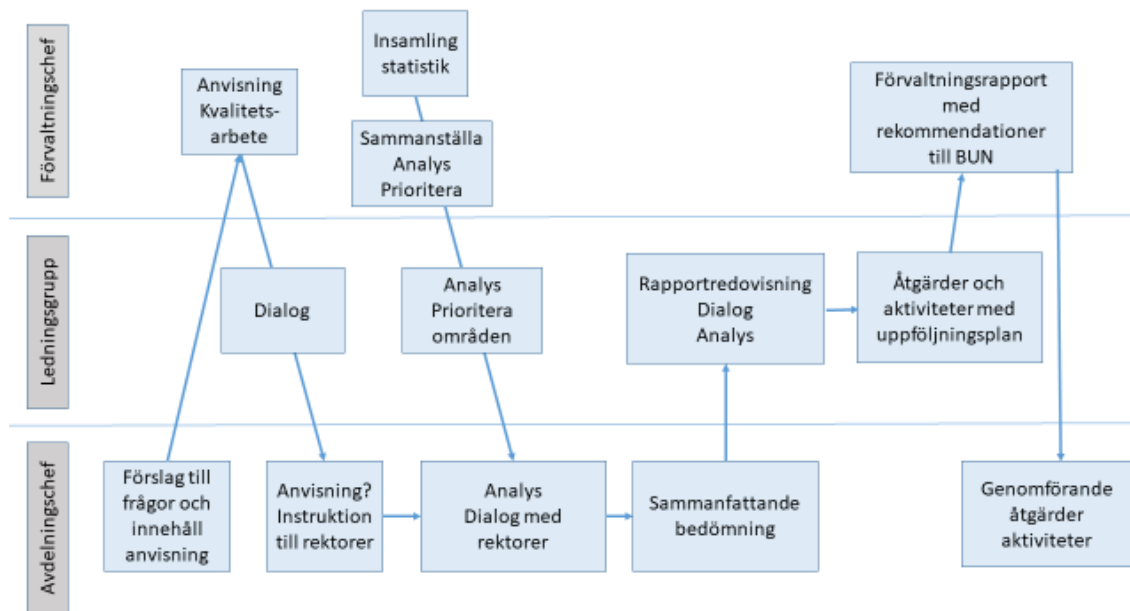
Förvaltningschef

Ledningsgrupp

Avdelningschef

Insamling statistik

Anvisning Kvalitetsarbete

Sammanställa Analys Prioritera

Förvaltningsrapport med rekommendationer till BUN

Dialog

Analys Prioritera områden

Rapportredovisning Dialog Analys

Åtgärder och aktiviteter med uppföljningsplan

Förslag till frågor och innehåll anvisning

Anvisning? Instruktion till rektorer

Analys Dialog med rektorer

Sammanfattande bedömning

Genomförande åtgärder aktiviteter